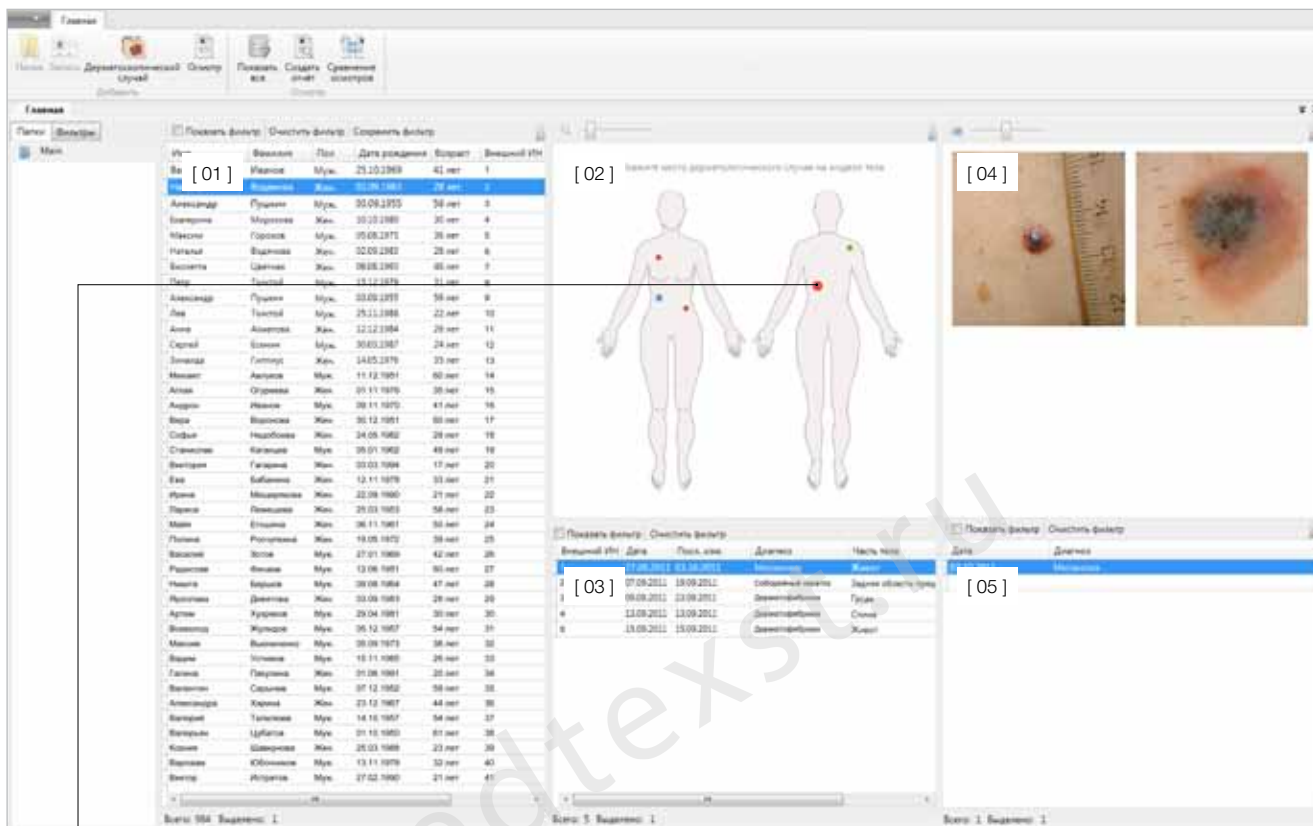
Главная

Папки Записи Дерматоскопический случай Осмотр Показать все Создать отчёт Сравнение осмотров

Добавить Осмотр

Главная

Папки Фильтры

Мои

Показать фильтр Очистить фильтр Сохранить фильтр

[ 01 ]

| Имя | Фамилия | Пол | Дата рождения | Возраст | Внешний ИН |
|---|---|---|---|---|---|
| Вера | Иванова | Муж. | 25.10.1969 | 41 лет | 1 |
| Наталья | Воденкова | Жен. | 03.09.1983 | 28 лет | 2 |
| Александр | Пушкин | Муж. | 00.09.1955 | 56 лет | 3 |
| Екатерина | Морозова | Жен. | 10.10.1980 | 30 лет | 4 |
| Максим | Горохов | Муж. | 05.08.1975 | 36 лет | 5 |
| Наталья | Воденкова | Жен. | 02.09.1983 | 28 лет | 6 |
| Виолетта | Цветная | Жен. | 08.08.1965 | 46 лет | 7 |
| Петр | Толстой | Муж. | 15.12.1979 | 31 лет | 8 |
| Александр | Пушкин | Муж. | 03.09.1955 | 56 лет | 9 |
| Лев | Толстой | Муж. | 25.11.1988 | 22 лет | 10 |
| Анна | Ахматова | Жен. | 12.12.1984 | 26 лет | 11 |
| Сергей | Есенин | Муж. | 30.03.1987 | 24 лет | 12 |
| Зинаида | Гиппиус | Жен. | 14.05.1978 | 33 лет | 13 |
| Михаил | Авлусов | Муж. | 11.12.1951 | 60 лет | 14 |
| Алиса | Огурцова | Жен. | 01.11.1976 | 35 лет | 15 |
| Андрей | Иванов | Муж. | 09.11.1970 | 41 лет | 16 |
| Вера | Воронова | Жен. | 30.12.1951 | 60 лет | 17 |
| Софья | Неудобнова | Жен. | 24.05.1982 | 29 лет | 18 |
| Станислав | Катанцев | Жен. | 05.01.1962 | 49 лет | 19 |
| Виктория | Гагарина | Жен. | 03.03.1994 | 17 лет | 20 |
| Ева | Бабанина | Жен. | 12.11.1978 | 33 лет | 21 |
| Ирина | Мещерякова | Жен. | 22.09.1990 | 21 лет | 22 |
| Лариса | Ремешова | Жен. | 25.03.1953 | 58 лет | 23 |
| Майя | Ерошина | Жен. | 06.11.1961 | 50 лет | 24 |
| Полина | Рогожина | Жен. | 19.05.1972 | 39 лет | 25 |
| Василий | Зотов | Муж. | 27.01.1969 | 42 лет | 26 |
| Радислав | Фечаев | Муж. | 12.06.1951 | 60 лет | 27 |
| Никита | Бершов | Муж. | 08.08.1964 | 47 лет | 28 |
| Ярослава | Дмитова | Жен. | 03.09.1983 | 28 лет | 29 |
| Артем | Кухряков | Муж. | 29.04.1981 | 30 лет | 30 |
| Всеволод | Жулидов | Муж. | 05.12.1957 | 54 лет | 31 |
| Максим | Выхоменко | Муж. | 30.09.1973 | 38 лет | 32 |
| Вадим | Устинов | Муж. | 10.11.1985 | 26 лет | 33 |
| Галина | Пакулина | Жен. | 01.06.1991 | 20 лет | 34 |
| Валентин | Сарычев | Муж. | 07.12.1952 | 59 лет | 35 |
| Александра | Харина | Жен. | 23.12.1967 | 44 лет | 36 |
| Валерия | Тапилова | Жен. | 14.10.1957 | 54 лет | 37 |
| Валерьян | Цубатов | Муж. | 01.10.1950 | 61 лет | 38 |
| Ксения | Шаварнова | Жен. | 20.03.1988 | 23 лет | 39 |
| Вартлам | Юбочников | Муж. | 13.11.1979 | 32 лет | 40 |
| Виктор | Игратов | Муж. | 27.02.1990 | 21 лет | 41 |

Всего: 564 Выделено: 1

[ 02 ]

Укажите место дерматоскопического случая на модели тела

[ 03 ]

Показать фильтр Очистить фильтр

| Внешний ИН | Дата | Посл. изм. | Диагноз | Часть тела |
|---|---|---|---|---|
| 1 | 07.09.2011 | 03.10.2011 | Меланома | Живот |
| 2 | 07.09.2011 | 19.09.2011 | Себорейный кератоз | Задняя область груд |
| 3 | 09.09.2011 | 23.09.2011 | Дерматофиброма | Грудь |
| 4 | 13.09.2011 | 13.09.2011 | Дерматофиброма | Спина |
| 6 | 15.09.2011 | 15.09.2011 | Дерматофиброма | Живот |

Всего: 5 Выделено: 1

[ 04 ]

[ 05 ]

Показать фильтр Очистить фильтр

| Дата | Диагноз |
|---|---|
| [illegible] | Меланома |

Всего: 1 Выделено: 1